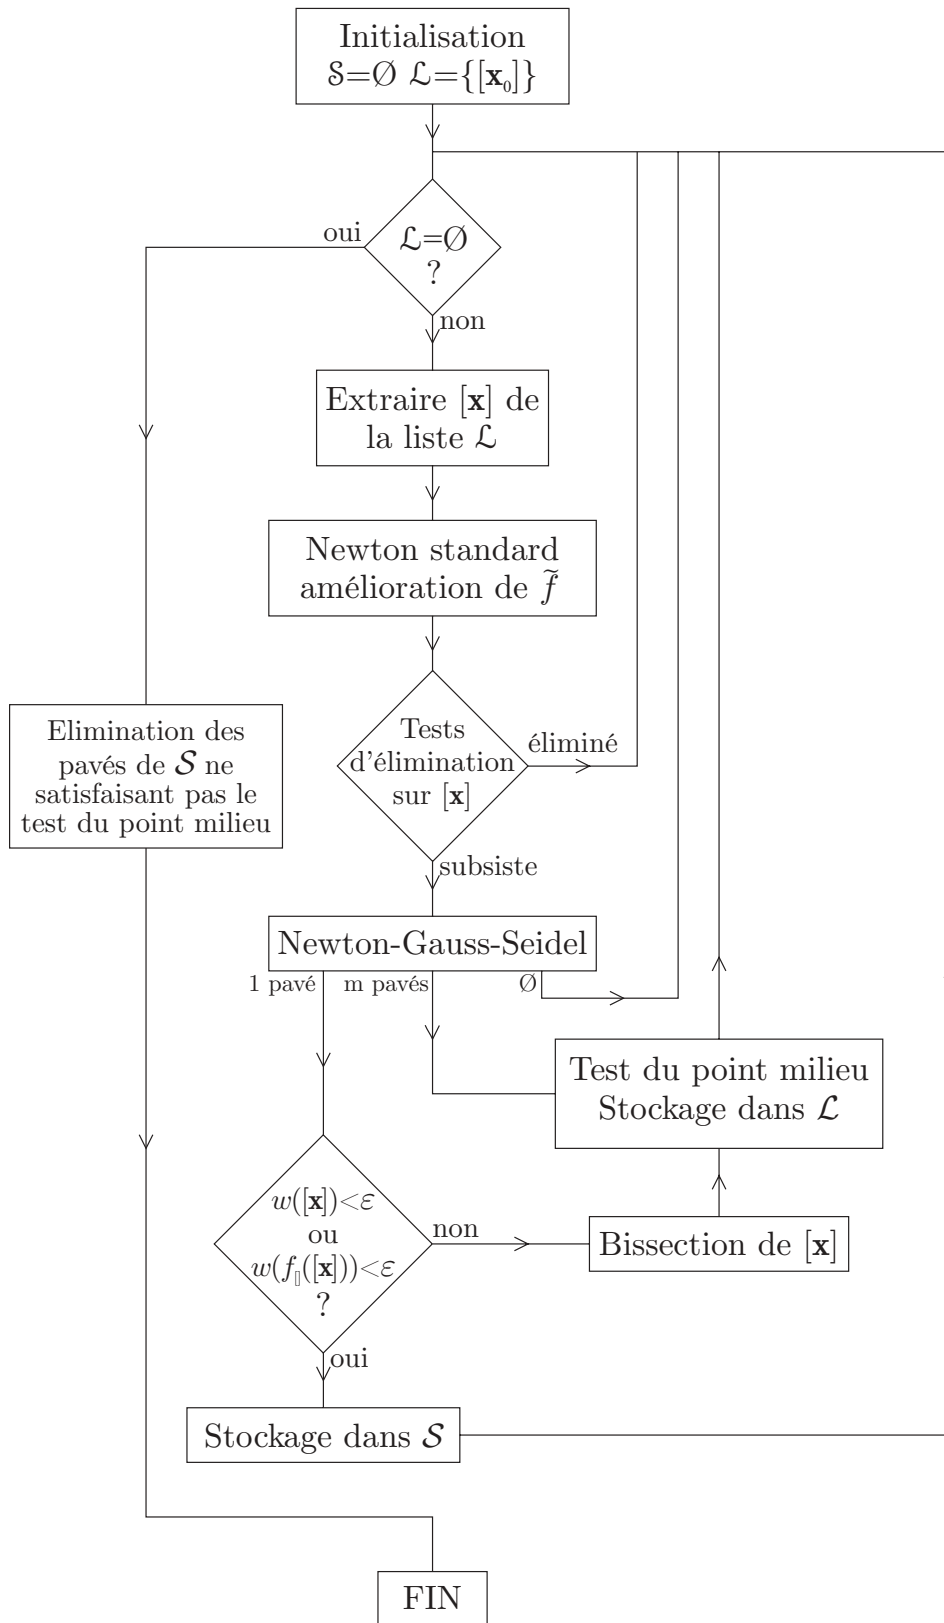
Initialisation
$\mathcal{S}=\emptyset$ $\mathcal{L}=\{[\mathbf{x}_0]\}$

$\mathcal{L}=\emptyset$
?

oui

non

Extraire $[\mathbf{x}]$ de la liste $\mathcal{L}$

Newton standard amélioration de $\widetilde{f}$

Elimination des pavés de $\mathcal{S}$ ne satisfaisant pas le test du point milieu

Tests d'élimination sur $[\mathbf{x}]$

éliminé

subsiste

Newton-Gauss-Seidel

1 pavé

m pavés

$\emptyset$

Test du point milieu
Stockage dans $\mathcal{L}$

$w([\mathbf{x}])<\varepsilon$
ou
$w(f_{[]}([\mathbf{x}]))<\varepsilon$
?

non

Bissection de $[\mathbf{x}]$

oui

Stockage dans $\mathcal{S}$

FIN